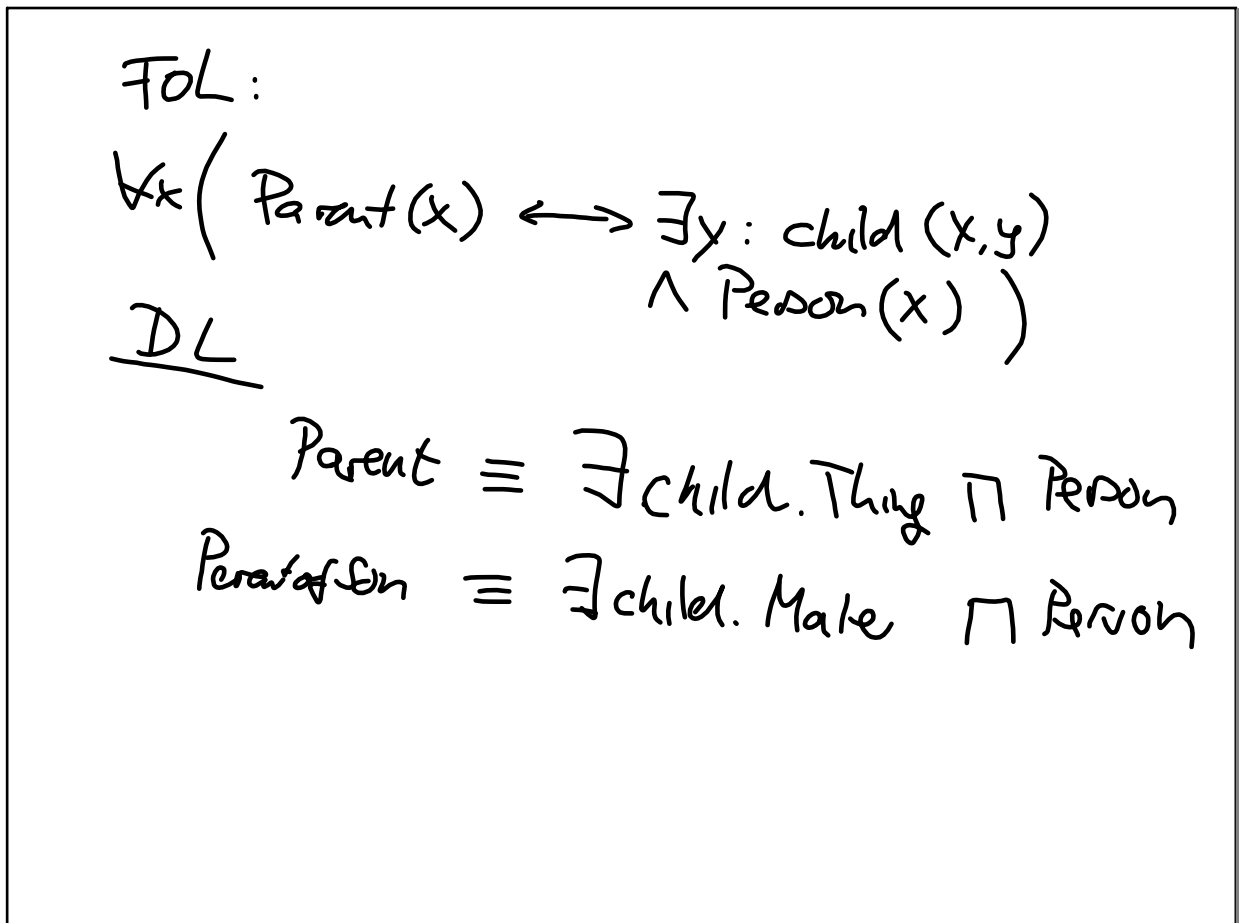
FOL:

$\forall x \left( Parent(x) \longleftrightarrow \exists y : child(x,y) \land Person(x) \right)$

DL

$Parent \equiv \exists child.Thing \sqcap Person$

$ParentofSon \equiv \exists child.Male \sqcap Person$